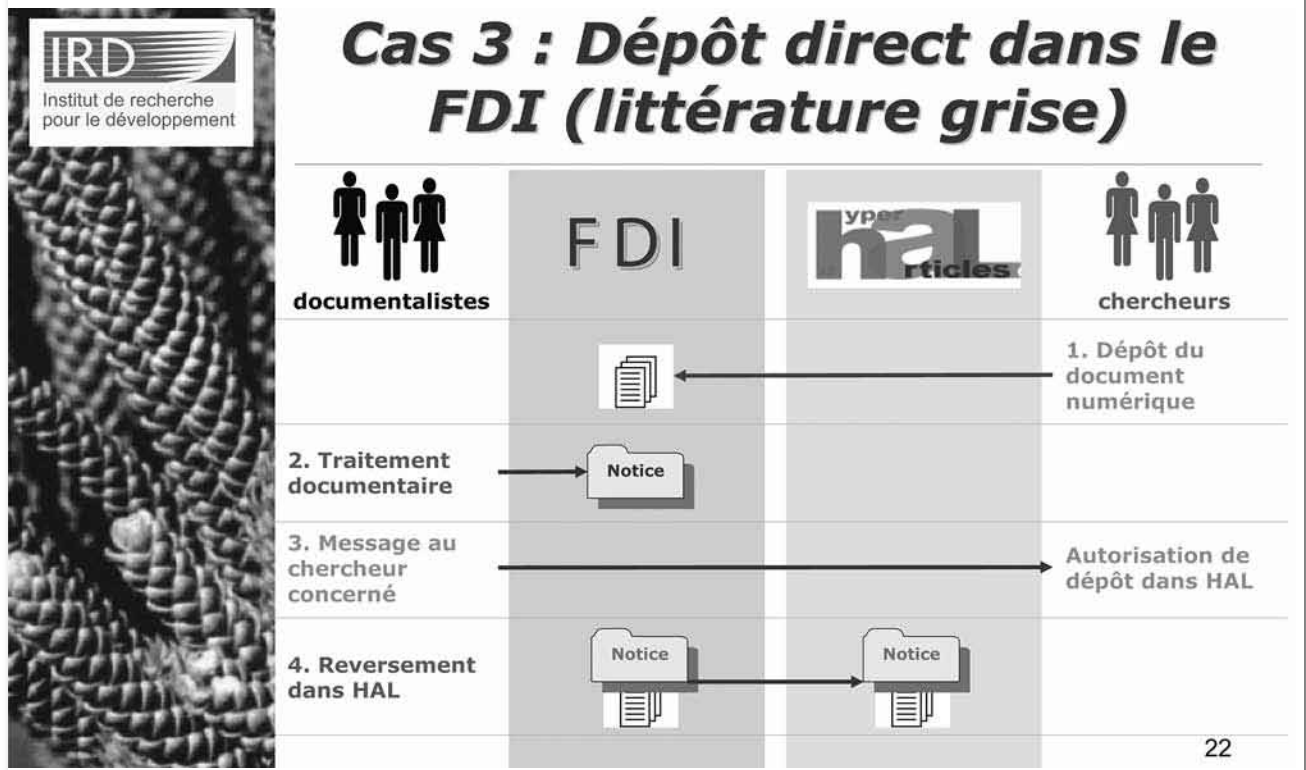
IRD
Institut de recherche pour le développement

Cas 3 : Dépôt direct dans le FDI (littérature grise)

documentalistes

FDI

yper
hal
rticles

chercheurs

1. Dépôt du document numérique

2. Traitement documentaire

Notice

3. Message au chercheur concerné

Autorisation de dépôt dans HAL

4. Reversement dans HAL

Notice

Notice

22